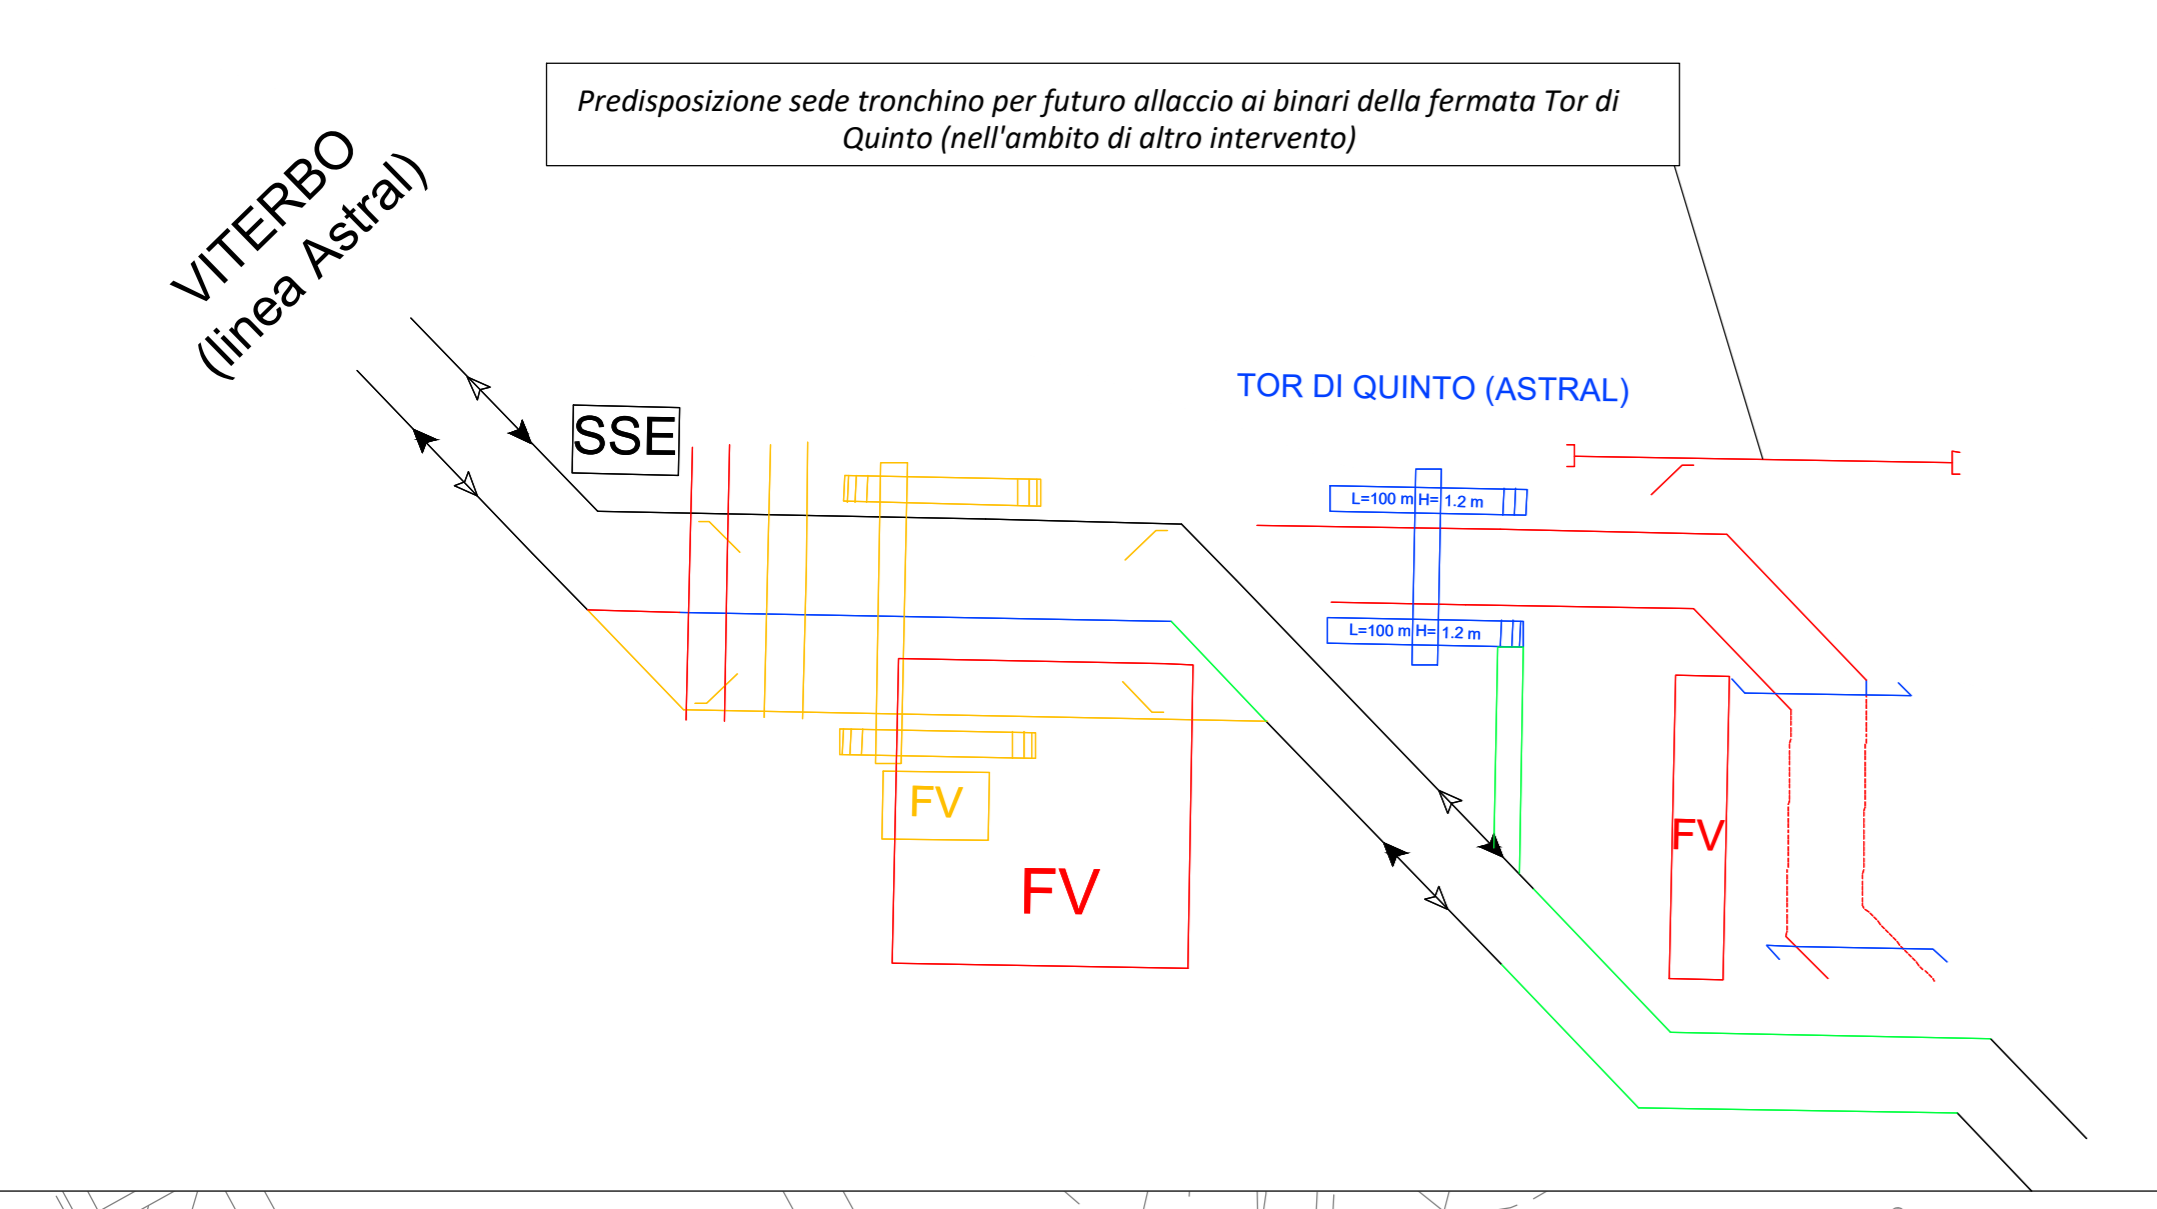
Predisposizione sede tronchino per futuro allaccio ai binari della fermata Tor di Quinto (nell'ambito di altro intervento)

VITERBO
(linea Astral)

SSE

TOR DI QUINTO (ASTRAL)

L=100 m H= 1.2 m

L=100 m H= 1.2 m

FV

FV

FV